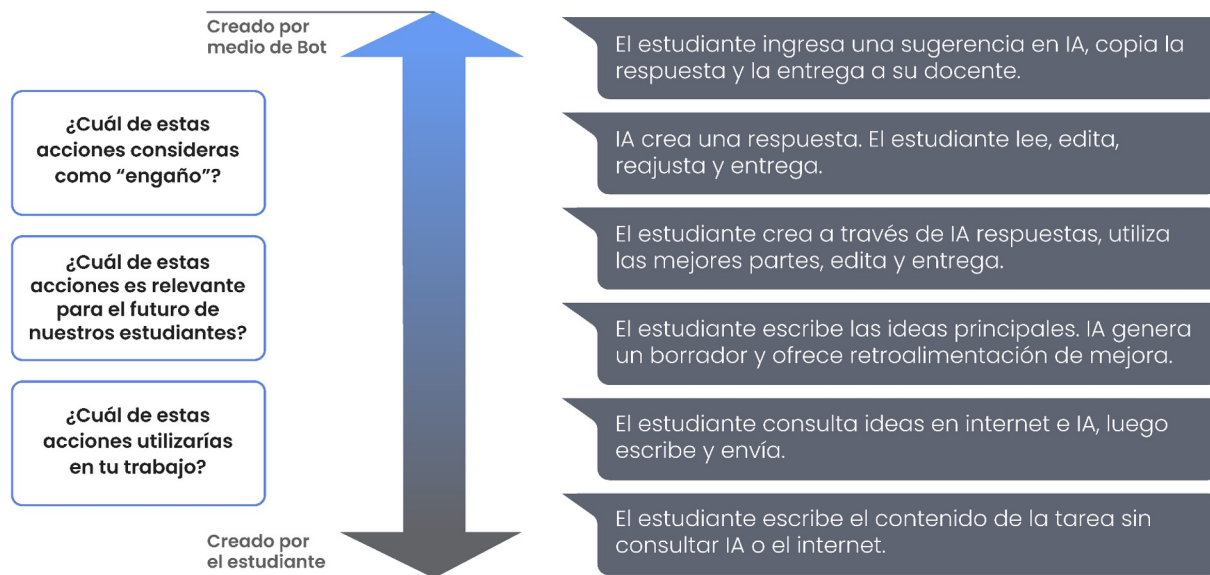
Creado por medio de Bot

¿Cuál de estas acciones consideras como “engaño”?

¿Cuál de estas acciones es relevante para el futuro de nuestros estudiantes?

¿Cuál de estas acciones utilizarías en tu trabajo?

Creado por el estudiante

El estudiante ingresa una sugerencia en IA, copia la respuesta y la entrega a su docente.

IA crea una respuesta. El estudiante lee, edita, reajusta y entrega.

El estudiante crea a través de IA respuestas, utiliza las mejores partes, edita y entrega.

El estudiante escribe las ideas principales. IA genera un borrador y ofrece retroalimentación de mejora.

El estudiante consulta ideas en internet e IA, luego escribe y envía.

El estudiante escribe el contenido de la tarea sin consultar IA o el internet.